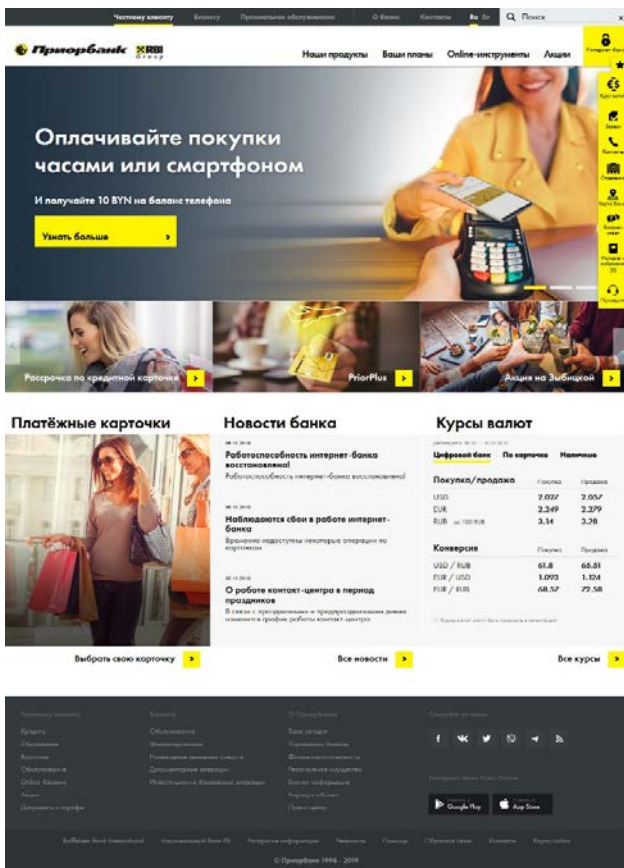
Частному клиенту Бизнесу Премиальное обслуживание О банке Контакты Ru En Поиск

Приорбанк RBI Group

Наши продукты Ваши планы Online-инструменты Акции

Интернет-банк

Оплачивайте покупки часами или смартфоном

И получайте 10 BYN на балансе телефона

Узнать больше

Рассрочка по кредитной карточке

PriorPlus

Акция на Зыбицкой

Платёжные карточки

Выбрать свою карточку

Новости банка

Работоспособность интернет-банка восстановлена!

Работоспособность интернет-банка восстановлена!

Наблюдаются сбои в работе интернет-банка

Временно недоступны некоторые операции по карточкам

О работе контакт-центра в период праздников

В связи с праздничными и предпраздничными днями изменится график работы контакт-центра

Все новости

Курсы валют

Цифровой банк По карточке Наличные

Покупка/продажа

| | Покупка | Продажа |
|---|---|---|
| USD | 2.027 | 2.057 |
| EUR | 2.249 | 2.279 |
| RUB за 100 RUB | 3.14 | 3.28 |

Конверсия

| | Покупка | Продажа |
|---|---|---|
| USD / RUB | 61.8 | 68.51 |
| EUR / USD | 1.093 | 1.124 |
| EUR / RUB | 68.57 | 72.58 |

Все курсы

© Приорбанк 1996 - 2019